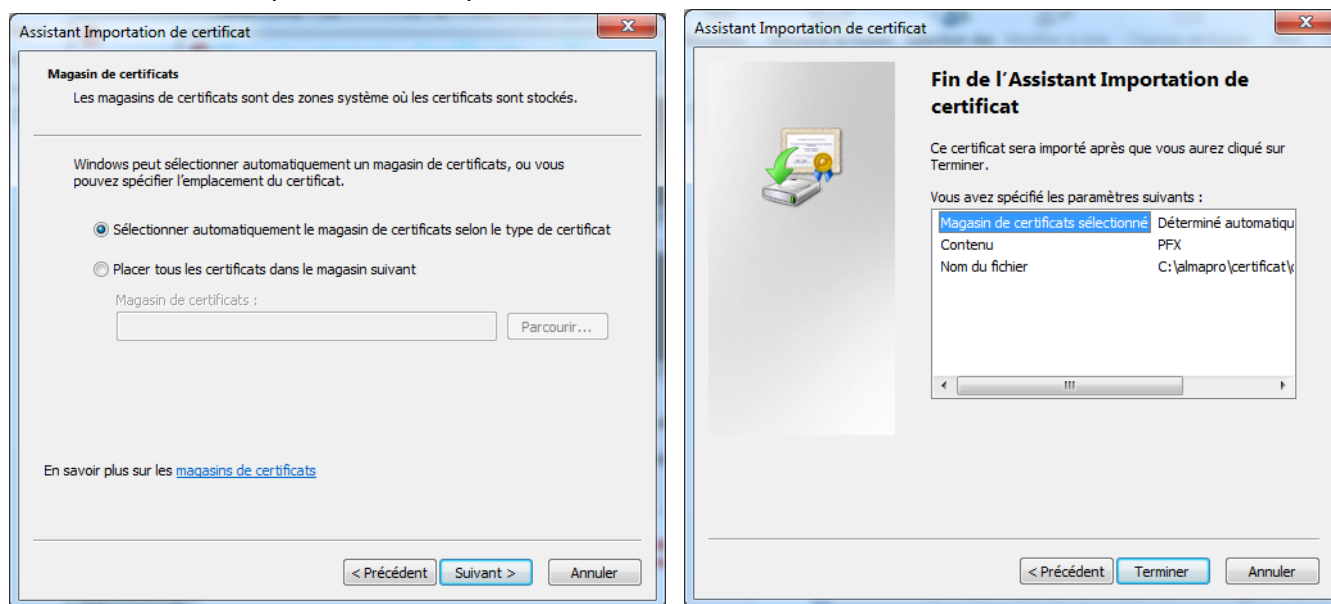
Assistant Importation de certificat

Magasin de certificats

Les magasins de certificats sont des zones système où les certificats sont stockés.

Windows peut sélectionner automatiquement un magasin de certificats, ou vous pouvez spécifier l'emplacement du certificat.

Sélectionner automatiquement le magasin de certificats selon le type de certificat

Placer tous les certificats dans le magasin suivant

Magasin de certificats :

Parcourir...

En savoir plus sur les magasins de certificats

< Précédent Suivant > Annuler

Assistant Importation de certificat

Fin de l'Assistant Importation de certificat

Ce certificat sera importé après que vous aurez cliqué sur Terminer.

Vous avez spécifié les paramètres suivants :

| | |
|---|---|
| Magasin de certificats sélectionné | Déterminé automatiqu |
| Contenu | PFX |
| Nom du fichier | C:\almapro\certificat\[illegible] |

< Précédent Terminer Annuler